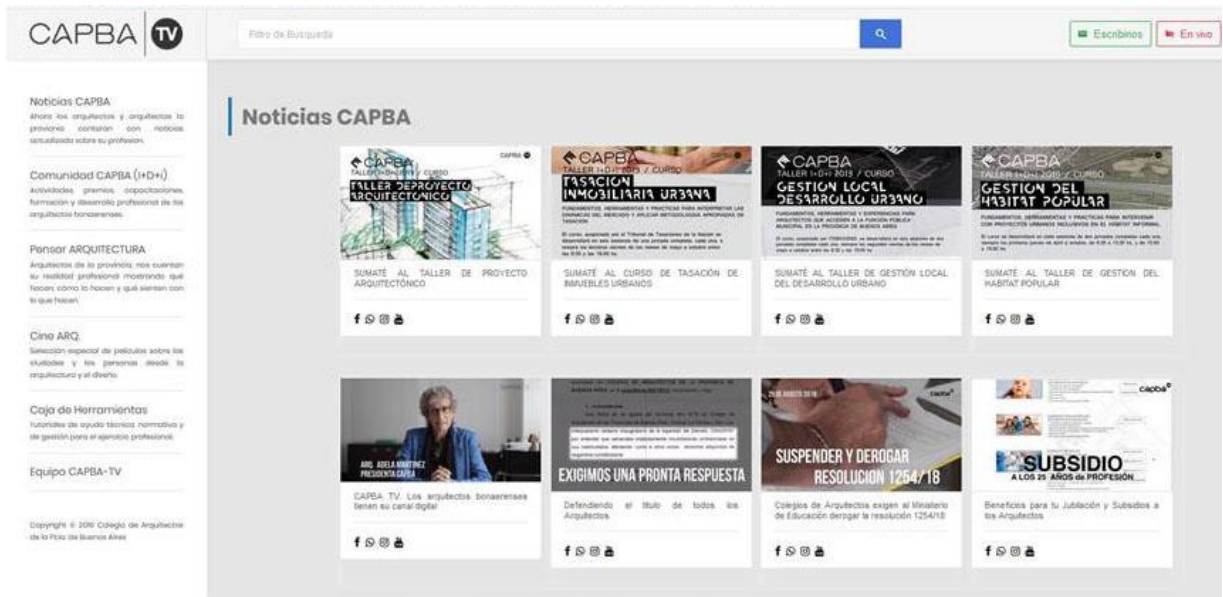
CAPBA TV

Filtro de Busqueda

Escribinos
En vivo

Noticias CAPBA
Ahora los arquitectos y arquitectas la provincia contarán con noticias actualizada sobre su profesion.

Comunidad CAPBA (I+D+i)
Actividades, premios, capacitaciones, formacion y desarrollo profesional de los arquitectos bonaerenses.

Pensar ARQUITECTURA
Arquitectos de la provincia nos cuentan su realidad profesional mostrando qué hacen, cómo lo hacen y qué sienten con lo que hacen.

Cine ARQ.
Selección especial de películas sobre las ciudades y las personas desde la arquitectura y el diseño.

Caja de Herramientas
Tutoriales de ayuda técnica, normativa y de gestión para el ejercicio profesional.

Equipo CAPBA-TV

Copyright © 2018 Colegio de Arquitectos de la Pcia de Buenos Aires

Noticias CAPBA

CAPBA
TALLER I+D+i 2019 / CURSO
TALLER DE PROYECTO ARQUITECTÓNICO

SUMATÉ AL TALLER DE PROYECTO ARQUITECTÓNICO

CAPBA
TALLER I+D+i 2019 / CURSO
TASACIÓN INMOBILIARIA URBANA
FUNDAMENTOS, HERRAMIENTAS Y PRACTICAS PARA INTERPRETAR LAS DINAMICAS DEL MERCADO Y APLICAR METODOLOGIAS APROPIADAS DE TASACION

SUMATÉ AL CURSO DE TASACIÓN DE INMUEBLES URBANOS

CAPBA
TALLER I+D+i 2019 / CURSO
GESTION LOCAL DESARROLLO URBANO

SUMATÉ AL TALLER DE GESTIÓN LOCAL DEL DESARROLLO URBANO

CAPBA
TALLER I+D+i 2019 / CURSO
GESTION DEL HABITAT POPULAR

SUMATÉ AL TALLER DE GESTION DEL HABITAT POPULAR

ARQ. ADELA MARTINEZ
PRESIDENTA CAPBA

CAPBA TV. Los arquitectos bonaerenses tienen su canal digital

EXIGIMOS UNA PRONTA RESPUESTA

Defendiendo el título de todos los Arquitectos

SUSPENDER Y DEROGAR RESOLUCION 1254/18

Colegios de Arquitectos exigen al Ministerio de Educación derogar la resolución 1254/18

capba
SUBSIDIO
A LOS 25 AÑOS de PROFESIÓN

Beneficios para tu Jubilación y Subsidios a los Arquitectos